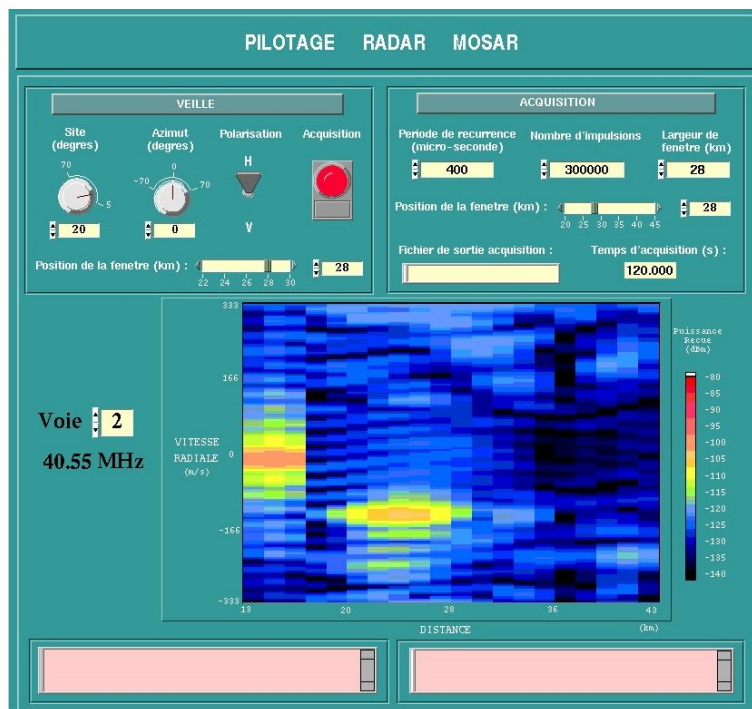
PILOTAGE RADAR MOSAR

VEILLE

Site (degres)

70

5

20

Azimut (degres)

0

-70

70

0

Polarisation

H

V

Acquisition

Position de la fenetre (km) :

22 24 26 28 30

28

ACQUISITION

Periode de recurrence (micro-seconde)

400

Nombre d'impulsions

300000

Largeur de fenetre (km)

28

Position de la fenetre (km) :

20 25 30 35 40 45

28

Fichier de sortie acquisition :

Temps d'acquisition (s) :

120.000

Voie 2

40.55 MHz

VITESSE RADIALE (m/s)

333

166

0

-166

-333

13

20

28

36

43

DISTANCE

(km)

Puissance Recue (dBm)

-80

-85

-90

-95

-100

-105

-110

-115

-120

-125

-130

-135

-140